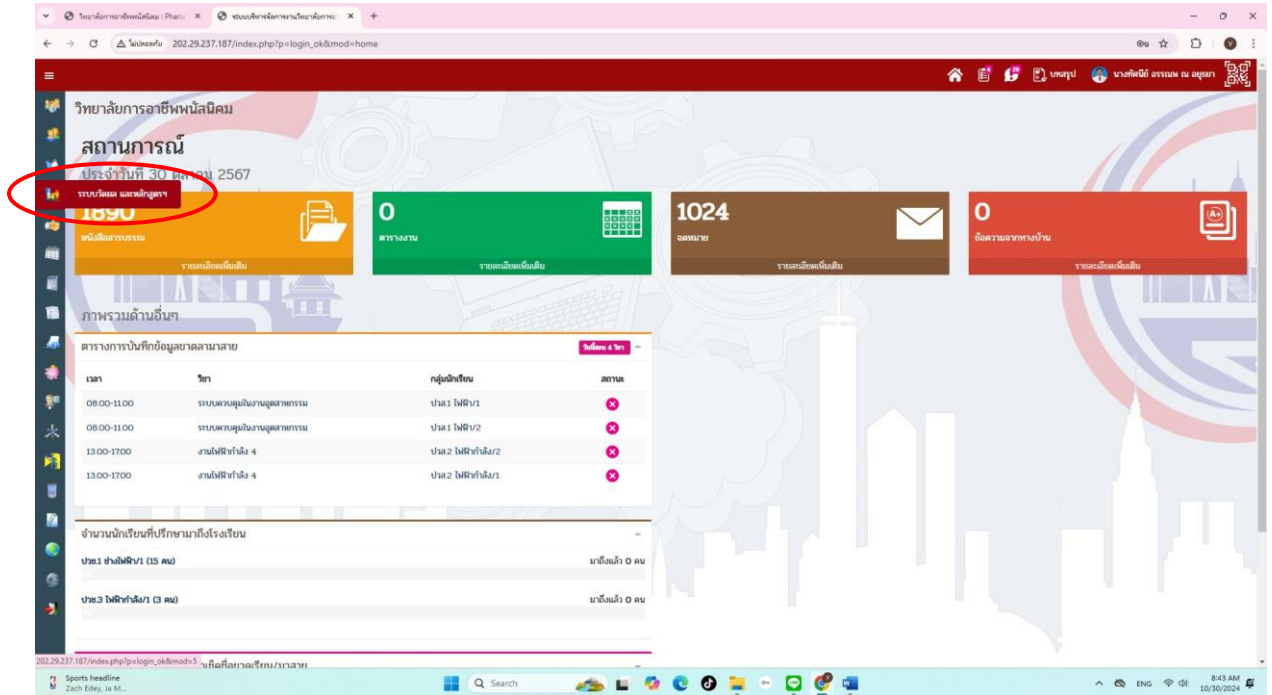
วิทยาลัยการอาชีพพนัสนิคม : Phana ×
ระบบบริหารจัดการงานวิทยาลัยการอ ×
+
ไม่ปลอดภัย 202.29.237.187/index.php?p=login_ok&mod=home

บทสรุป
นางทัศนีย์ อรรณพ ณ อยุธยา

วิทยาลัยการอาชีพพนัสนิคม

สถานการณ์

ประจำวันที่ 30 ตุลาคม 2567

ระบบวัดผล และหลักสูตรฯ

1890
หนังสือสารบรรณ
รายละเอียดเพิ่มเติม

0
ตารางงาน
รายละเอียดเพิ่มเติม

1024
จดหมาย
รายละเอียดเพิ่มเติม

0
ข้อความจากทางบ้าน
รายละเอียดเพิ่มเติม

ภาพรวมด้านอื่นๆ

ตารางการบันทึกข้อมูลขาดลามาสาย
วันนี้สอน 4 วิชา

| เวลา | วิชา | กลุ่มนักเรียน | สถานะ |
|---|---|---|---|
| 08.00-11.00 | ระบบควบคุมในงานอุตสาหกรรม | ปวส.1 ไฟฟ้า/1 | |
| 08.00-11.00 | ระบบควบคุมในงานอุตสาหกรรม | ปวส.1 ไฟฟ้า/2 | |
| 13.00-17.00 | งานไฟฟ้ากำลัง 4 | ปวส.2 ไฟฟ้ากำลัง/2 | |
| 13.00-17.00 | งานไฟฟ้ากำลัง 4 | ปวส.2 ไฟฟ้ากำลัง/1 | |

จำนวนนักเรียนที่ปรึกษามาถึงโรงเรียน

ปวช.1 ช่างไฟฟ้า/1 (15 คน)
มาถึงแล้ว 0 คน

ปวช.3 ไฟฟ้ากำลัง/1 (3 คน)
มาถึงแล้ว 0 คน

202.29.237.187/index.php?p=login_ok&mod=5
Sports headline
Zach Edey, Ja M...
Search
ENG
8:43 AM
10/30/2024